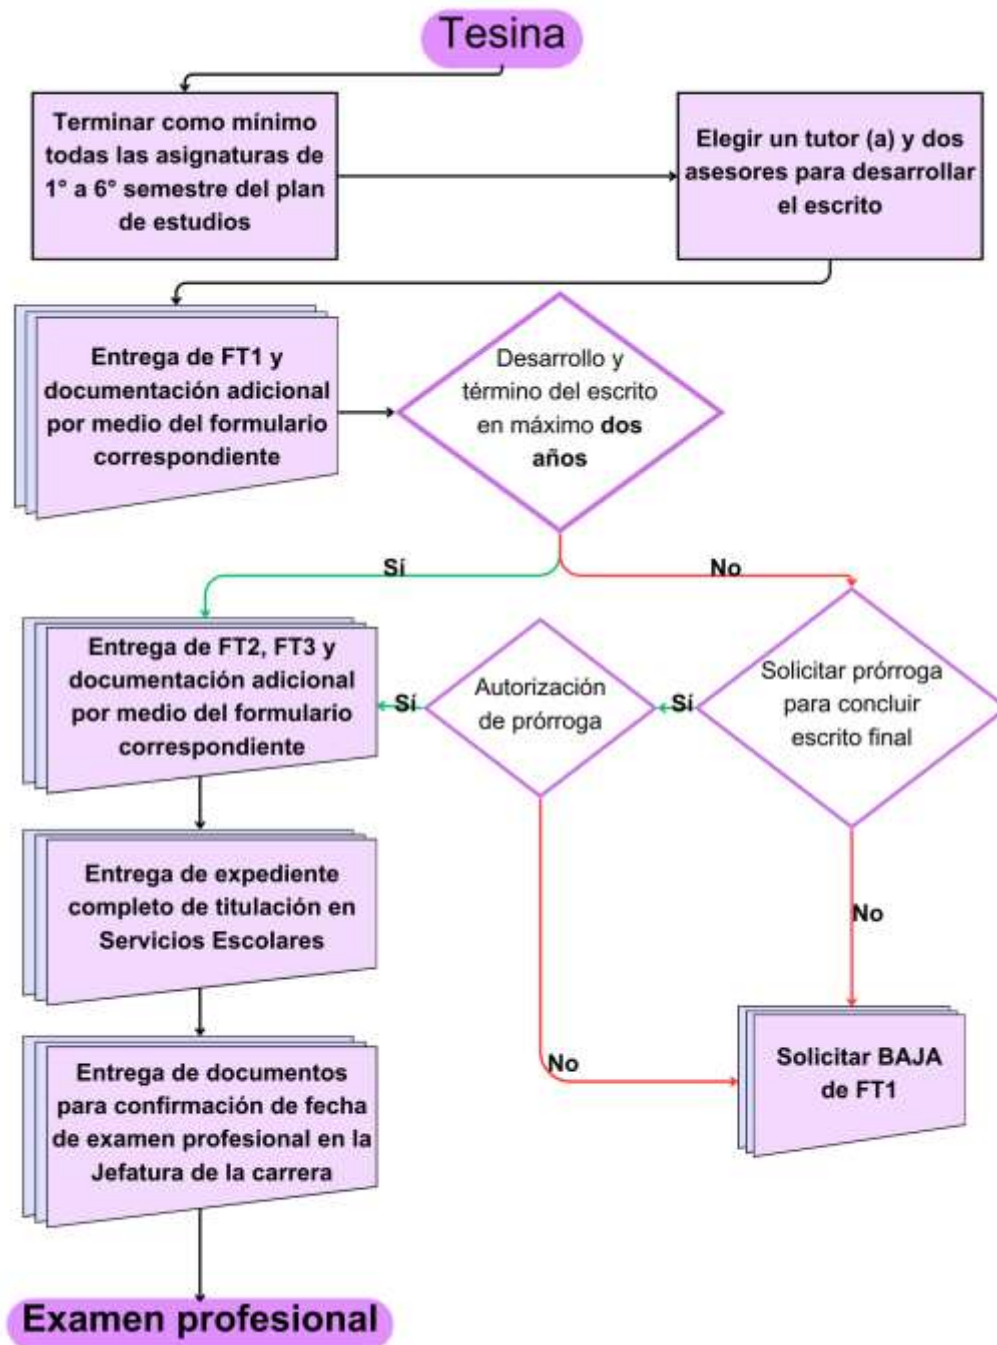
Tesina

Terminar como mínimo todas las asignaturas de 1° a 6° semestre del plan de estudios

Elegir un tutor (a) y dos asesores para desarrollar el escrito

Entrega de FT1 y documentación adicional por medio del formulario correspondiente

Desarrollo y término del escrito en máximo **dos años**

Sí

No

Entrega de FT2, FT3 y documentación adicional por medio del formulario correspondiente

Sí

Autorización de prórroga

Sí

Solicitar prórroga para concluir escrito final

No

Entrega de expediente completo de titulación en Servicios Escolares

No

Solicitar BAJA de FT1

Entrega de documentos para confirmación de fecha de examen profesional en la Jefatura de la carrera

Examen profesional